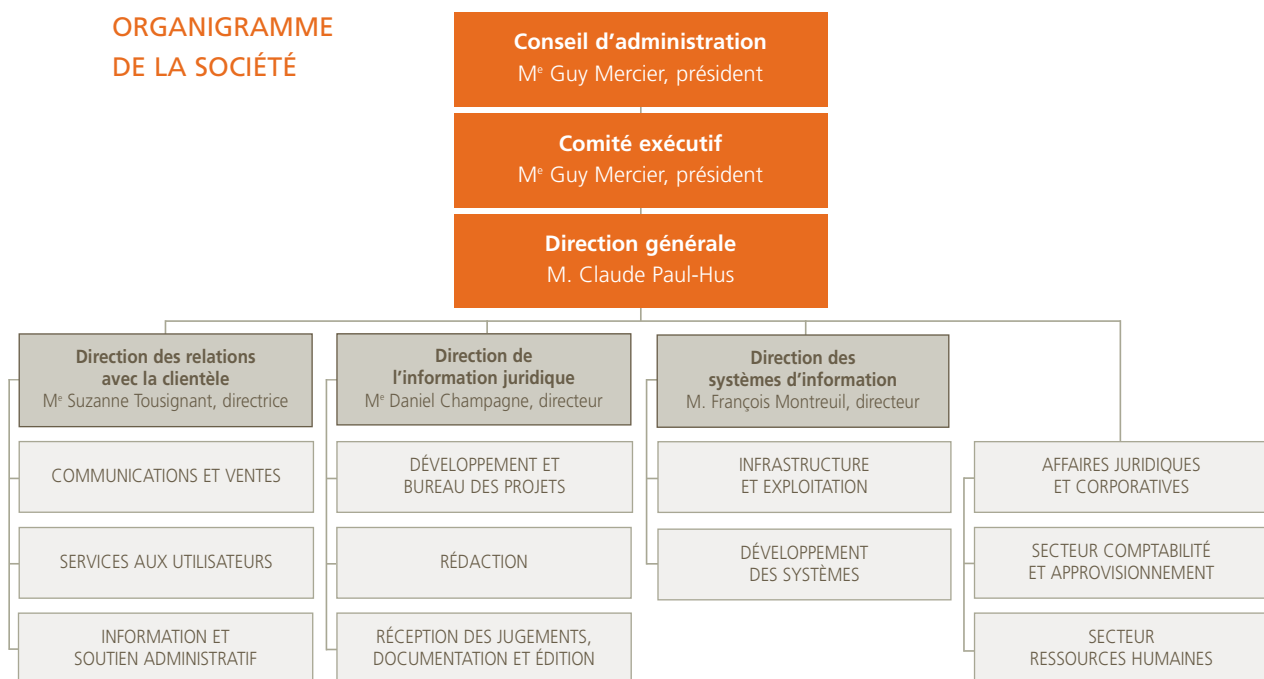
ORGANIGRAMME DE LA SOCIÉTÉ

Conseil d'administration
M$^{e}$ Guy Mercier, président

Comité exécutif
M$^{e}$ Guy Mercier, président

Direction générale
M. Claude Paul-Hus

Direction des relations avec la clientèle
M$^{e}$ Suzanne Tousignant, directrice

COMMUNICATIONS ET VENTES

SERVICES AUX UTILISATEURS

INFORMATION ET SOUTIEN ADMINISTRATIF

Direction de l'information juridique
M$^{e}$ Daniel Champagne, directeur

DÉVELOPPEMENT ET BUREAU DES PROJETS

RÉDACTION

RÉCEPTION DES JUGEMENTS, DOCUMENTATION ET ÉDITION

Direction des systèmes d'information
M. François Montreuil, directeur

INFRASTRUCTURE ET EXPLOITATION

DÉVELOPPEMENT DES SYSTÈMES

AFFAIRES JURIDIQUES ET CORPORATIVES

SECTEUR COMPTABILITÉ ET APPROVISIONNEMENT

SECTEUR RESSOURCES HUMAINES